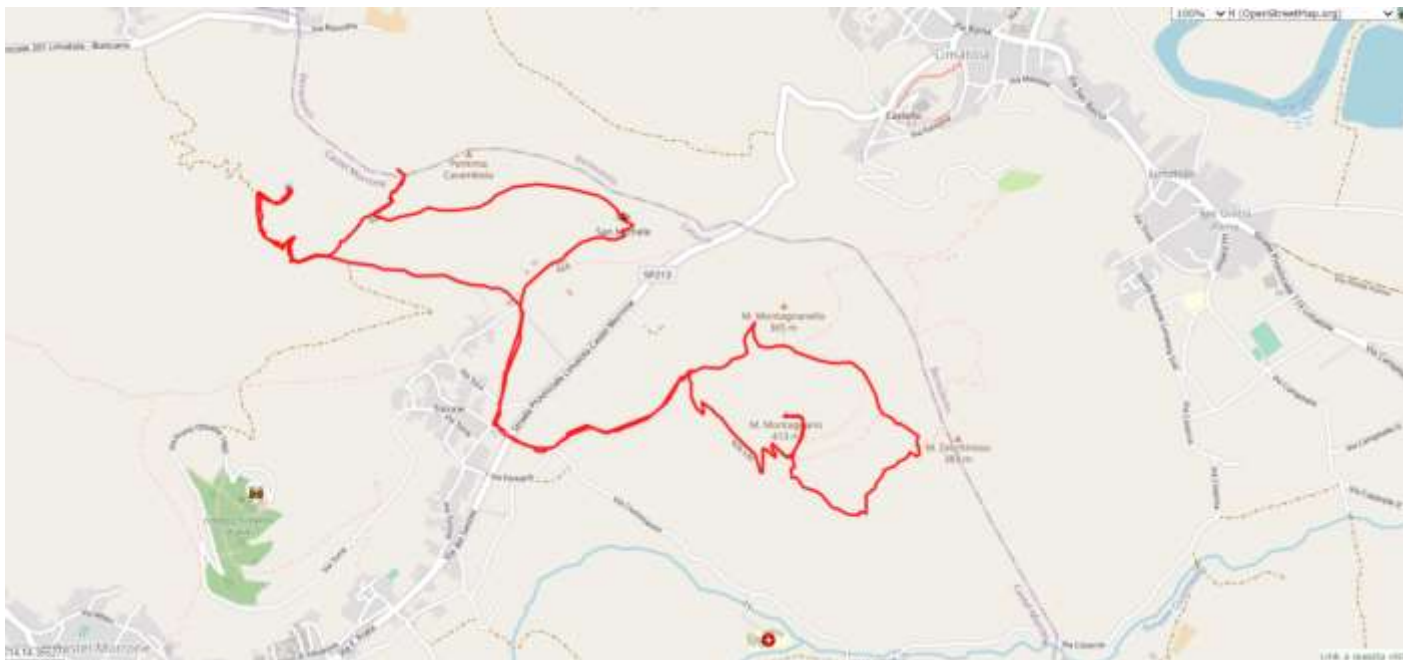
100% H (OpenStreetMap.org)

Provinciale 301 Limatola - Barcarra

Via Ravotta

Limatola

Castello

Pentime Cavaniello

Castel Morrone

San Michele

SP213

M. Montagnanello 365 m

M. Montagnano 413 m

M. Zerrimonio 365 m

Strada Provinciale Limatola Castel Morrone

Castel Morrone

Casale

Via Casarne

San Giorgio Piana

Link a questa vista